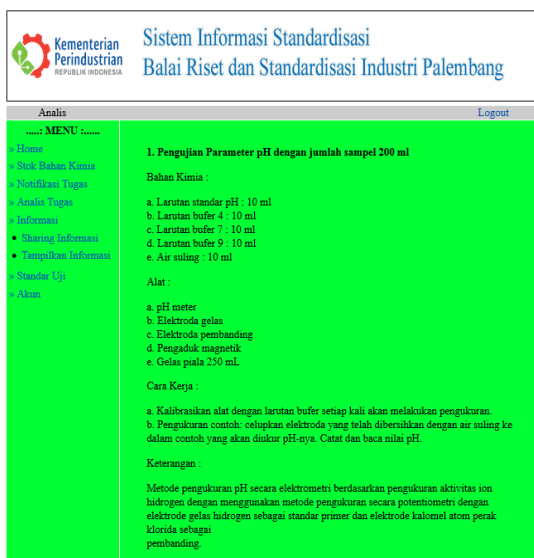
Kementerian Perindustrian
REPUBLIK INDONESIA

Sistem Informasi Standardisasi
Balai Riset dan Standardisasi Industri Palembang

Analis

Logout

.....: MENU :.....

» Home
» Stok Bahan Kimia
» Notifikasi Tugas
» Analis Tugas
» Informasi
• Sharing Informasi
• Tampilkan Informasi
» Standar Uji
» Akun

1. Pengujian Parameter pH dengan jumlah sampel 200 ml

Bahan Kimia :

a. Larutan standar pH : 10 ml
b. Larutan bufer 4 : 10 ml
c. Larutan bufer 7 : 10 ml
d. Larutan bufer 9 : 10 ml
e. Air suling : 10 ml

Alat :

a. pH meter
b. Elektroda gelas
c. Elektroda pembanding
d. Pengaduk magnetik
e. Gelas piala 250 mL

Cara Kerja :

a. Kalibrasikan alat dengan larutan bufer setiap kali akan melakukan pengukuran.
b. Pengukuran contoh: celupkan elektroda yang telah dibersihkan dengan air suling ke dalam contoh yang akan diukur pH-nya. Catat dan baca nilai pH.

Keterangan :

Metode pengukuran pH secara elektrometri berdasarkan pengukuran aktivitas ion hidrogen dengan menggunakan metode pengukuran secara potentiometri dengan elektrode gelas hidrogen sebagai standar primer dan elektrode kalomel atom perak klorida sebagai
pembanding.